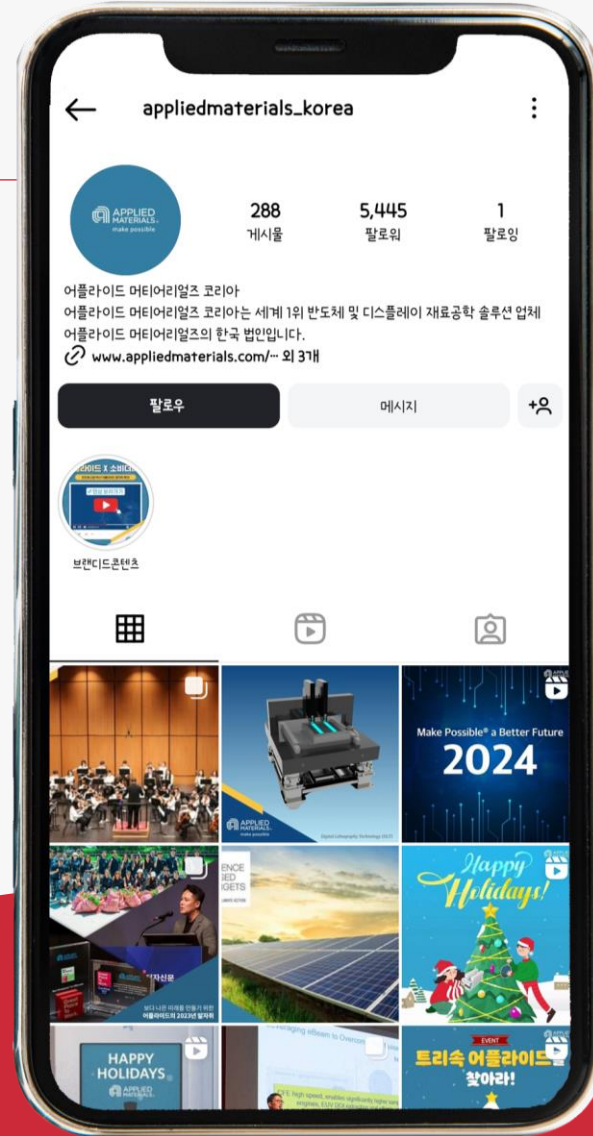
appliedmaterials_korea

APPLIED MATERIALS
make possible

288
게시물

5,445
팔로워

1
팔로잉

어플라이드 머티어리얼즈 코리아
어플라이드 머티어리얼즈 코리아는 세계 1위 반도체 및 디스플레이 재료공학 솔루션 업체 어플라이드 머티어리얼즈의 한국 법인입니다.
www.appliedmaterials.com/··· 외 3개

팔로우
메시지

브랜디드콘텐츠

APPLIED MATERIALS
Digital Lithography Technology (DLT)

Make Possible® a Better Future
2024

ENCE
SED
GETS

Happy Holidays!

자신문
보다 나은 미래를 만들기 위한 어플라이드의 2023년 발자취

HAPPY HOLIDAYS
APPLIED MATERIALS

EVENT
트리속 어플라이드를 찾아라!